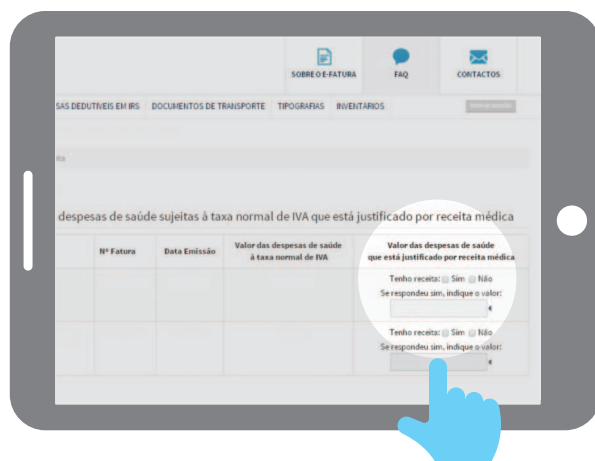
SOBRE O E-FATURA FAQ CONTACTOS

SAS DEDUTIVEIS EM IRS DOCUMENTOS DE TRANSPORTE TIPOGRAFIAS INVENTARIOS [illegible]

ita

despesas de saúde sujeitas à taxa normal de IVA que está justificado por receita médica

| | Nº Fatura | Data Emissão | Valor das despesas de saúde à taxa normal de IVA | Valor das despesas de saúde que está justificado por receita médica |
|---|---|---|---|---|
| | | | | Tenho receita: Sim Não<br>Se respondeu sim, indique o valor:<br>€ |
| | | | | Tenho receita: Sim Não<br>Se respondeu sim, indique o valor:<br>€ |